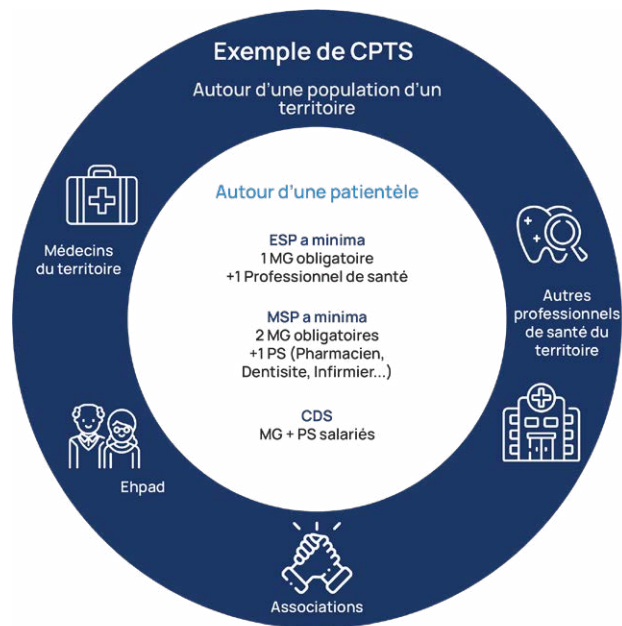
Exemple de CPTS

Autour d'une population d'un territoire

Autour d'une patientèle

ESP a minima
1 MG obligatoire
+1 Professionnel de santé

MSP a minima
2 MG obligatoires
+1 PS (Pharmacien, Dentisite, Infirmier...)

CDS
MG + PS salariés

Médecins du territoire

Autres professionnels de santé du territoire

Ehpad

Associations